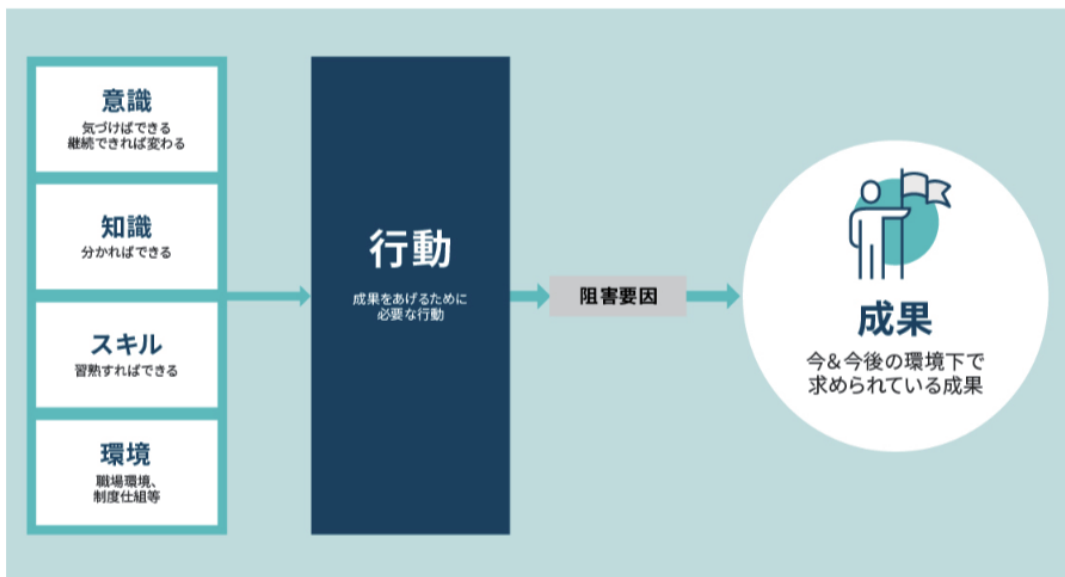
意識
気づけばできる
継続できれば変わる

知識
分かればできる

スキル
習熟すればできる

環境
職場環境、
制度仕組等

行動
成果をあげるために
必要な行動

阻害要因

成果
今＆今後の環境下で
求められている成果